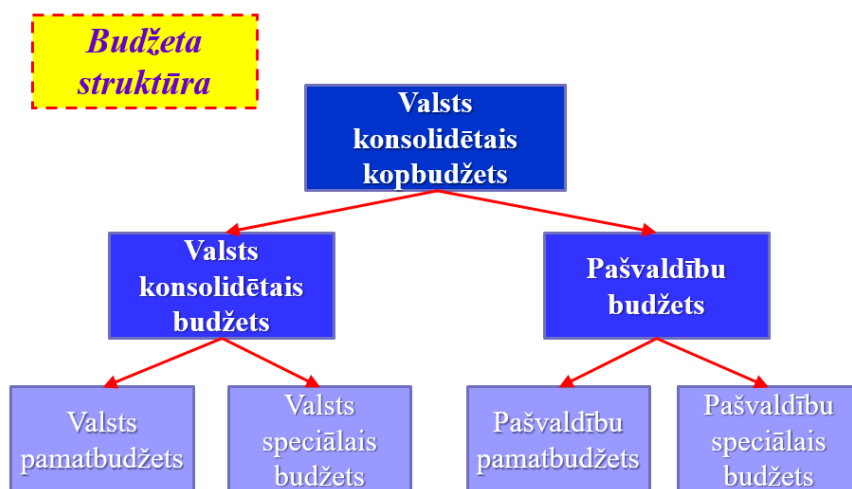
Budžeta struktūra

Valsts konsolidētais kopbudžets

Valsts konsolidētais budžets

Pašvaldību budžets

Valsts pamatbudžets

Valsts speciālais budžets

Pašvaldību pamatbudžets

Pašvaldību speciālais budžets